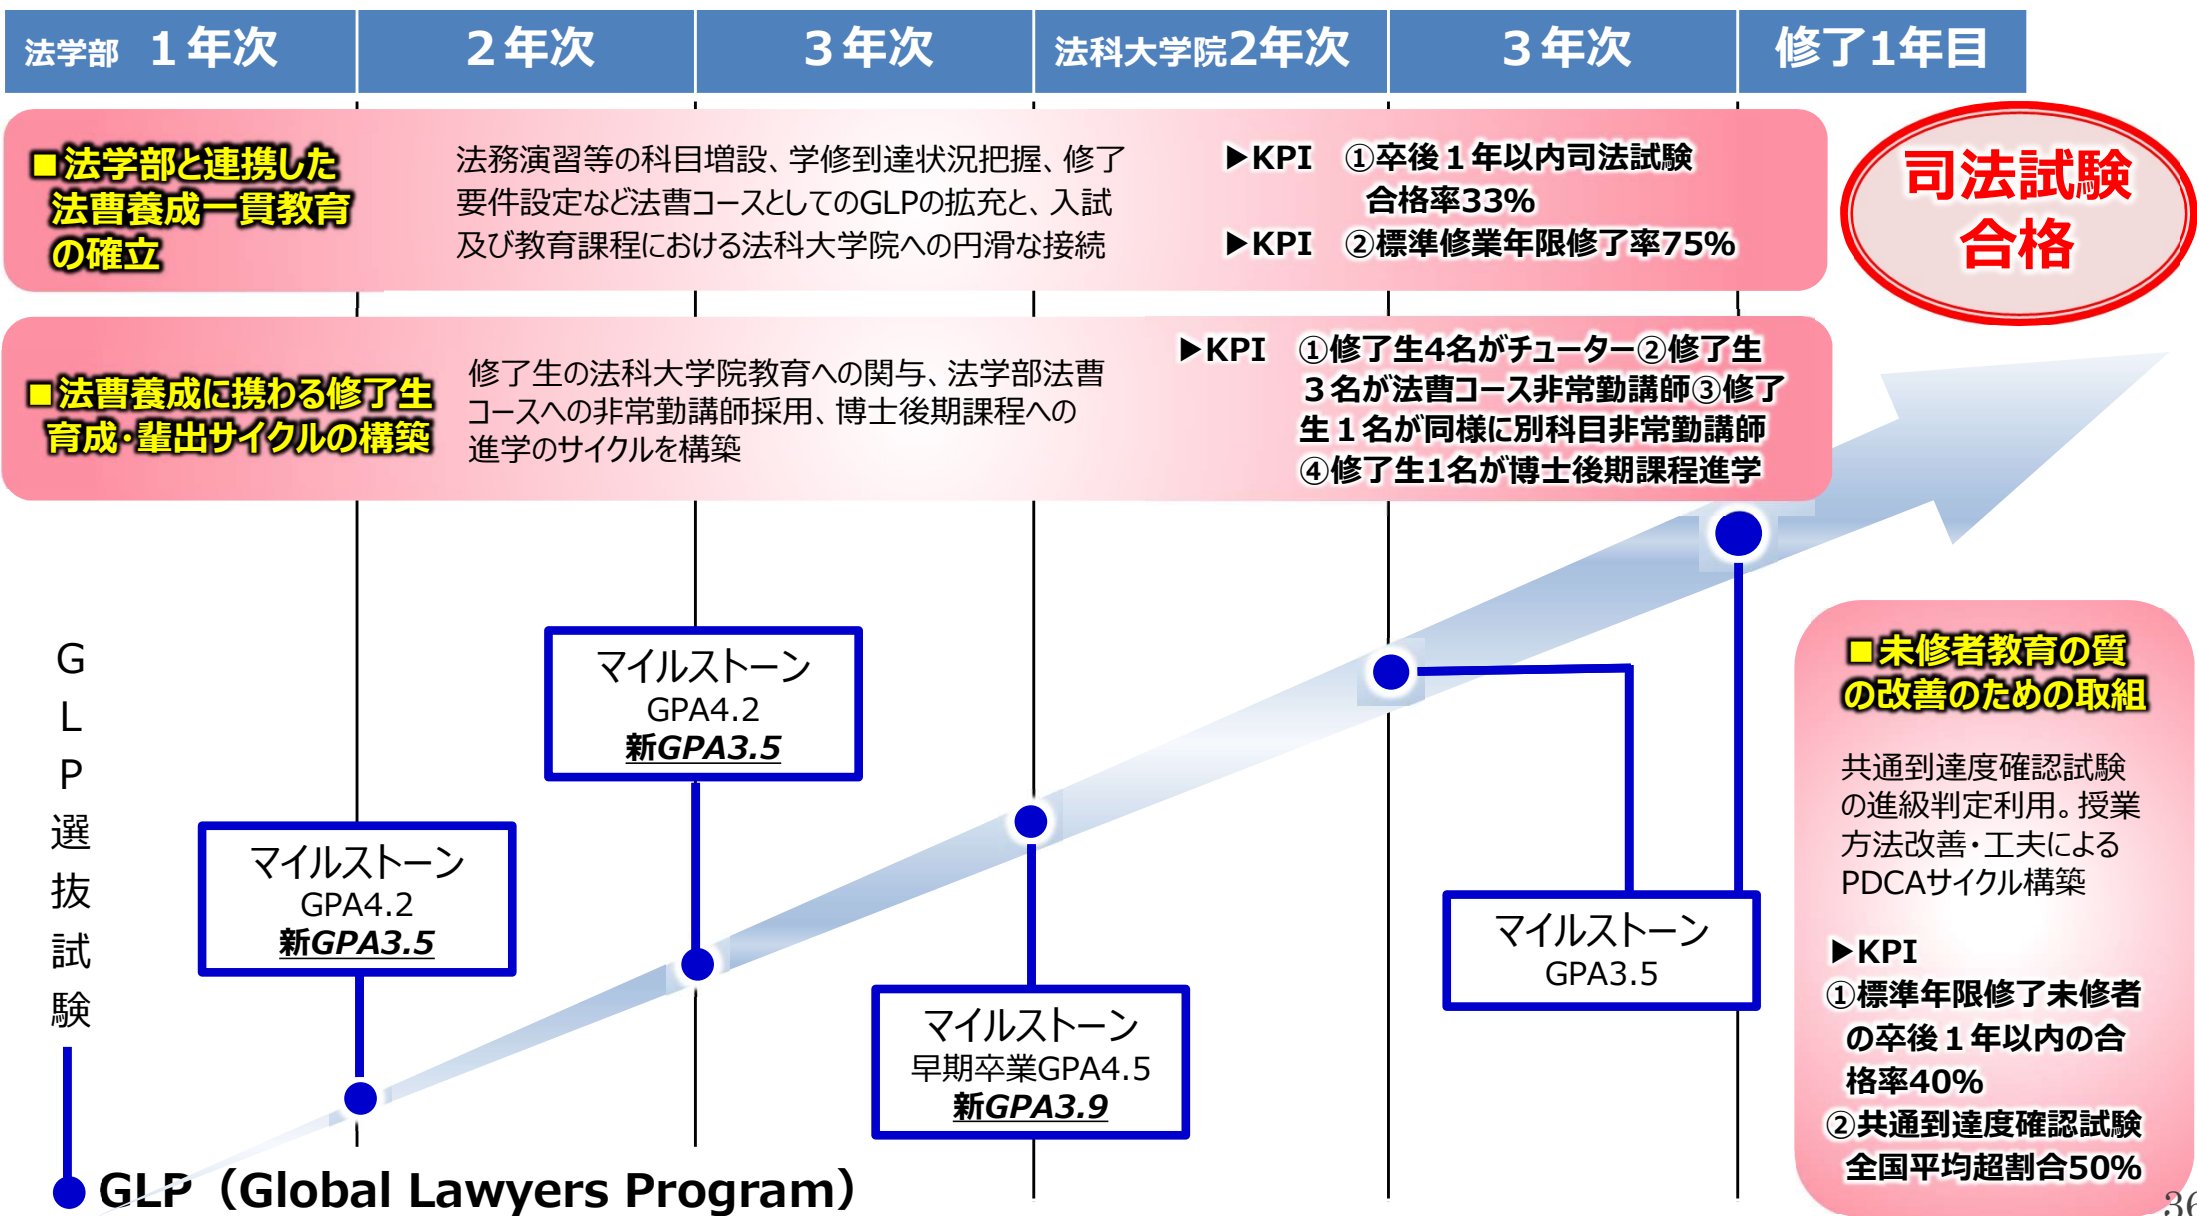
| 法学部　１年次 | ２年次 | ３年次 | 法科大学院2年次 | ３年次 | 修了1年目 |
|---|---|---|---|---|---|

■法学部と連携した法曹養成一貫教育の確立

法務演習等の科目増設、学修到達状況把握、修了要件設定など法曹コースとしてのGLPの拡充と、入試及び教育課程における法科大学院への円滑な接続

▶KPI　①卒後１年以内司法試験合格率33%
▶KPI　②標準修業年限修了率75%

司法試験合格

■法曹養成に携わる修了生育成･輩出サイクルの構築

修了生の法科大学院教育への関与、法学部法曹コースへの非常勤講師採用、博士後期課程への進学のサイクルを構築

▶KPI　①修了生4名がチューター②修了生３名が法曹コース非常勤講師③修了生１名が同様に別科目非常勤講師④修了生1名が博士後期課程進学

GLP選抜試験

マイルストーン
GPA4.2
新GPA3.5

マイルストーン
GPA4.2
新GPA3.5

マイルストーン
早期卒業GPA4.5
新GPA3.9

マイルストーン
GPA3.5

■未修者教育の質の改善のための取組

共通到達度確認試験の進級判定利用。授業方法改善･工夫によるPDCAサイクル構築

▶KPI
①標準年限修了未修者の卒後１年以内の合格率40%
②共通到達度確認試験全国平均超割合50%

GLP（Global Lawyers Program）

36